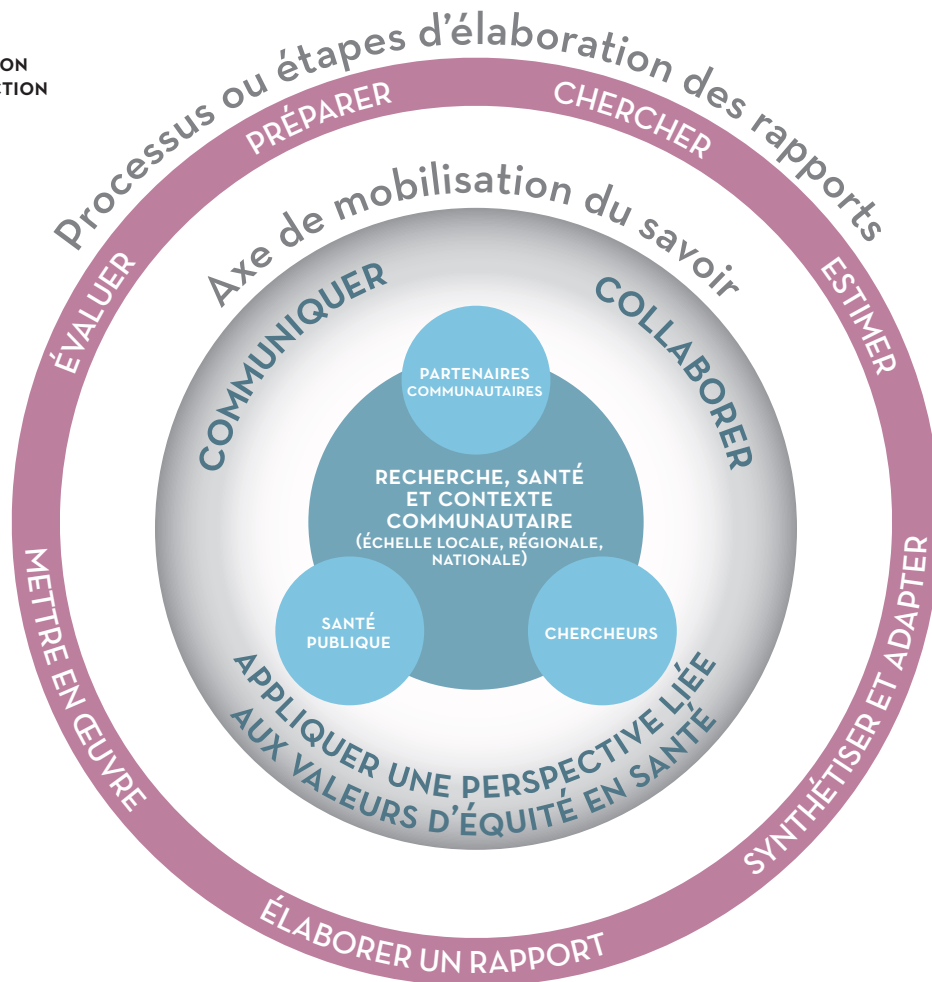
ON
TION

Processus ou étapes d'élaboration des rapports

PRÉPARER
CHERCHER
ESTIMER
SYNTHÉTISER ET ADAPTER
ÉLABORER UN RAPPORT
METTRE EN ŒUVRE
ÉVALUER

Axe de mobilisation du savoir

COMMUNIQUER
COLLABORER

PARTENAIRES COMMUNAUTAIRES

RECHERCHE, SANTÉ ET CONTEXTE COMMUNAUTAIRE (ÉCHELLE LOCALE, RÉGIONALE, NATIONALE)

SANTÉ PUBLIQUE
CHERCHEURS

APPLIQUER UNE PERSPECTIVE LIÉE AUX VALEURS D'ÉQUITÉ EN SANTÉ